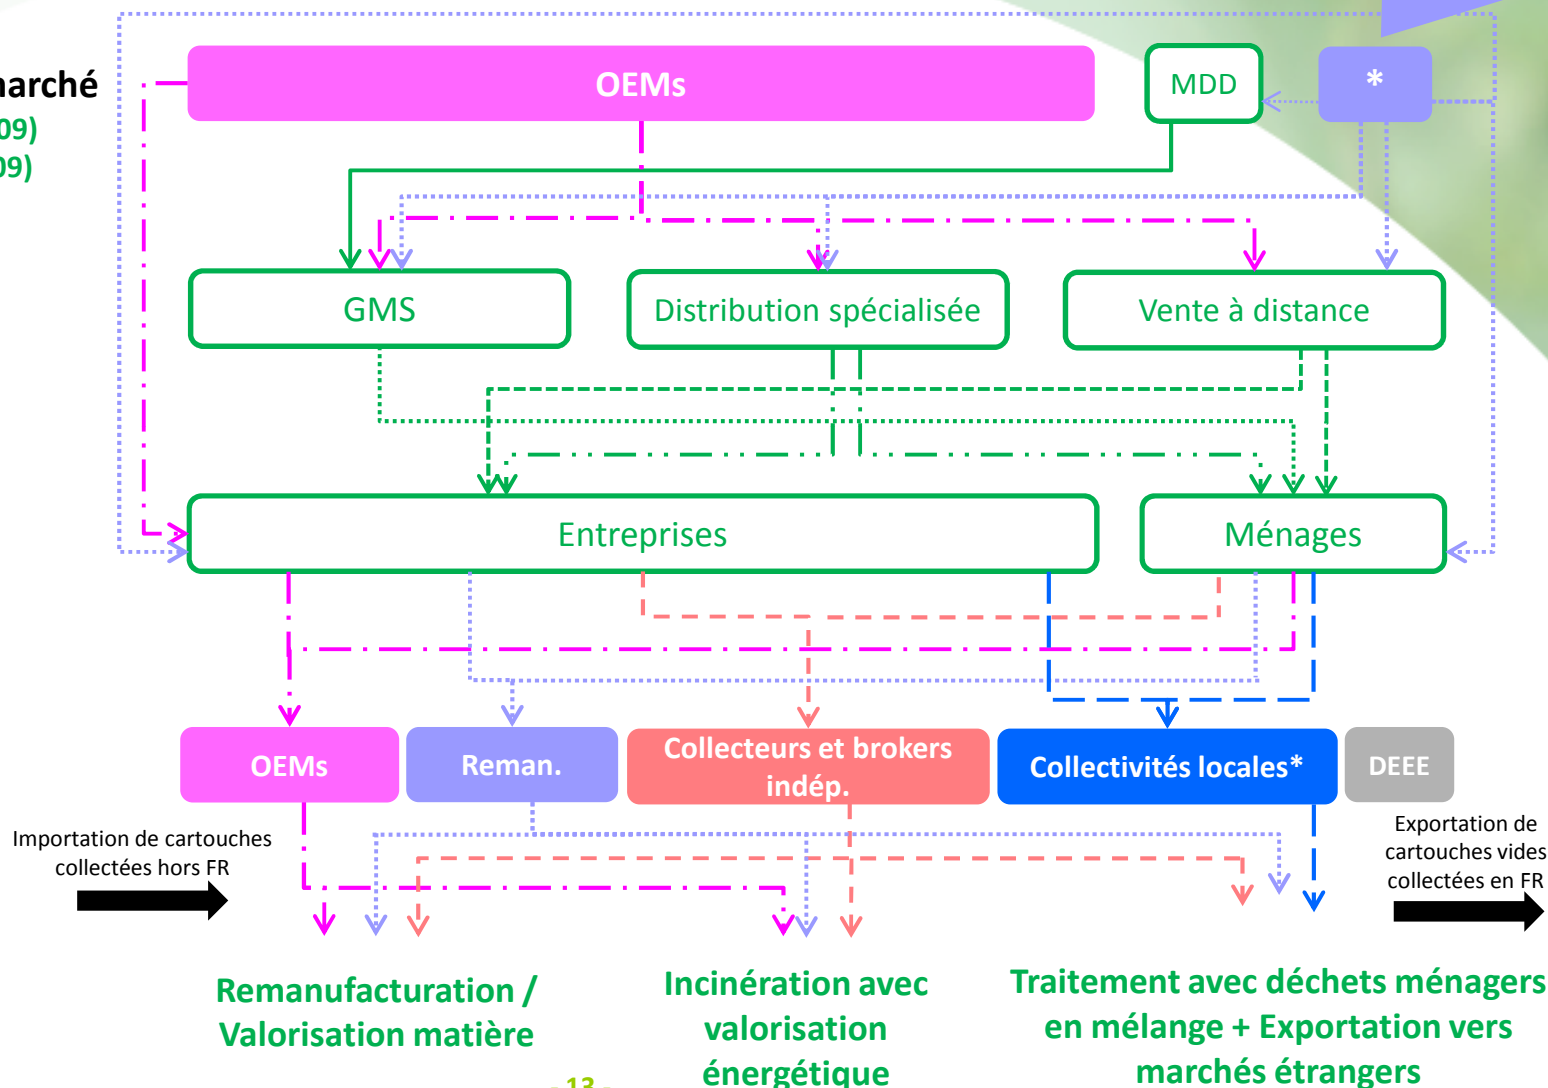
arché
09)
09)

OEMs

MDD

*

GMS

Distribution spécialisée

Vente à distance

Entreprises

Ménages

OEMs

Reman.

Collecteurs et brokers indép.

Collectivités locales*

DEEE

Importation de cartouches collectées hors FR

Exportation de cartouches vides collectées en FR

Remanufacturation / Valorisation matière

Incinération avec valorisation énergétique

Traitement avec déchets ménagers en mélange + Exportation vers marchés étrangers

13